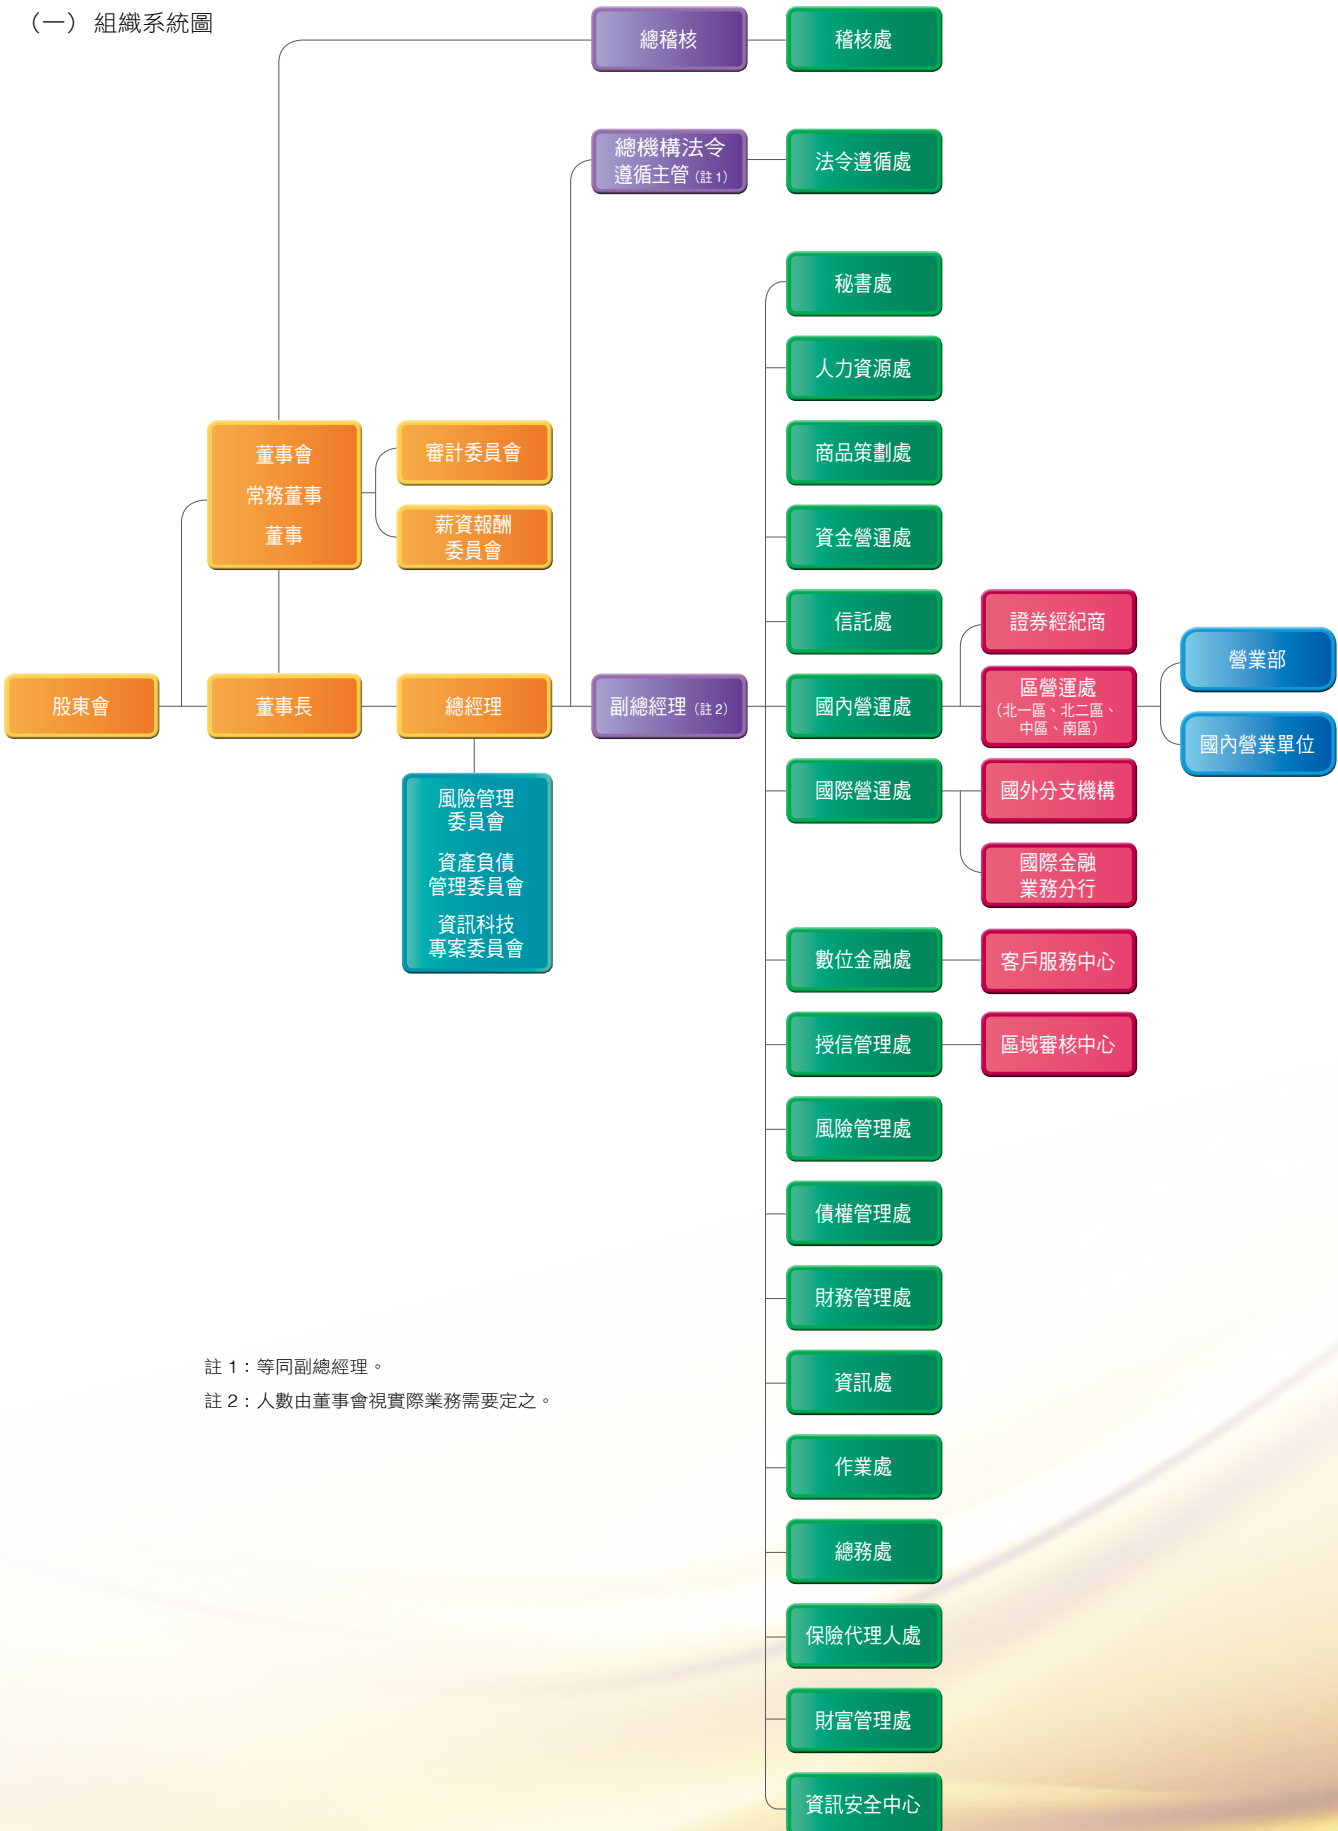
(一) 組織系統圖

總稽核

稽核處

總機構法令遵循主管(註1)

法令遵循處

董事會
常務董事
董事

審計委員會

薪資報酬委員會

股東會

董事長

總經理

副總經理(註2)

風險管理委員會
資產負債管理委員會
資訊科技專案委員會

秘書處

人力資源處

商品策劃處

資金營運處

信託處

國內營運處

國際營運處

數位金融處

授信管理處

風險管理處

債權管理處

財務管理處

資訊處

作業處

總務處

保險代理人處

財富管理處

資訊安全中心

證券經紀商

區營運處(北一區、北二區、中區、南區)

國外分支機構

國際金融業務分行

客戶服務中心

區域審核中心

營業部

國內營業單位

註1:等同副總經理。
註2:人數由董事會視實際業務需要定之。